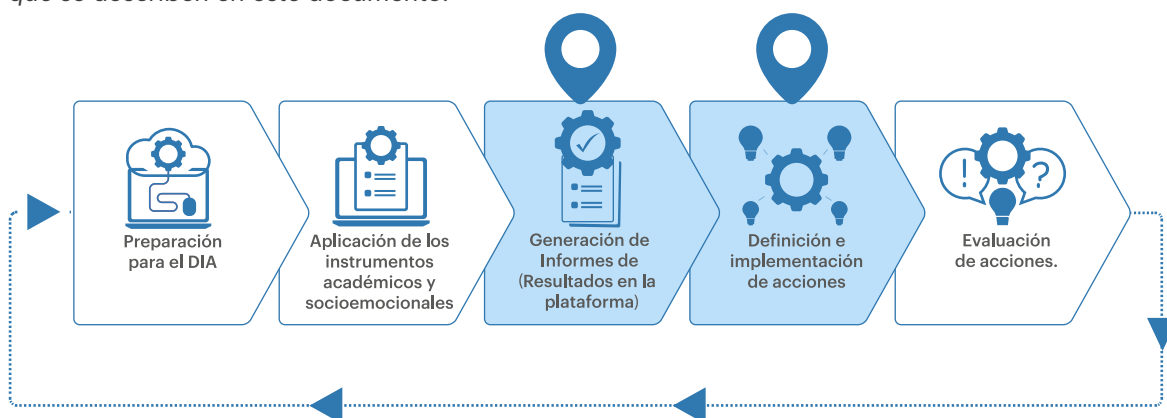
que se describen en este documento.

Preparación para el DIA

Aplicación de los instrumentos académicos y socioemocionales

Generación de Informes de (Resultados en la plataforma)

Definición e implementación de acciones

Evaluación de acciones.